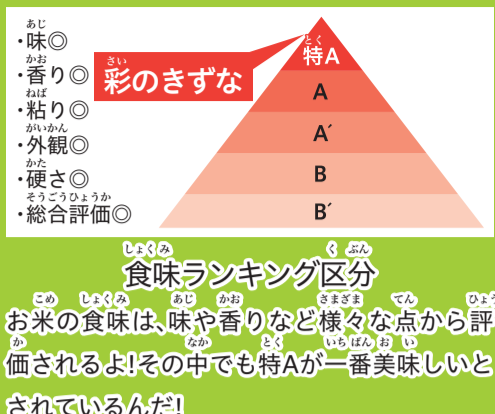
あじ
・味◎
かお
・香り◎
ねば
・粘り◎
がいかん
・外観◎
かた
・硬さ◎
そうごうひょうか
・総合評価◎

さい
彩のきずな

とく
特A
A
A´
B
B´

しょくみ　　　　　くぶん
食味ランキング区分

こめ　しょくみ　　あじ　かお　　さまざま　　てん　　ひょう
お米の食味は、味や香りなど様々な点から評
か　　　　　　なか　　とく　　いちばんお　い
価されるよ!その中でも特Aが一番美味しいと
されているんだ!